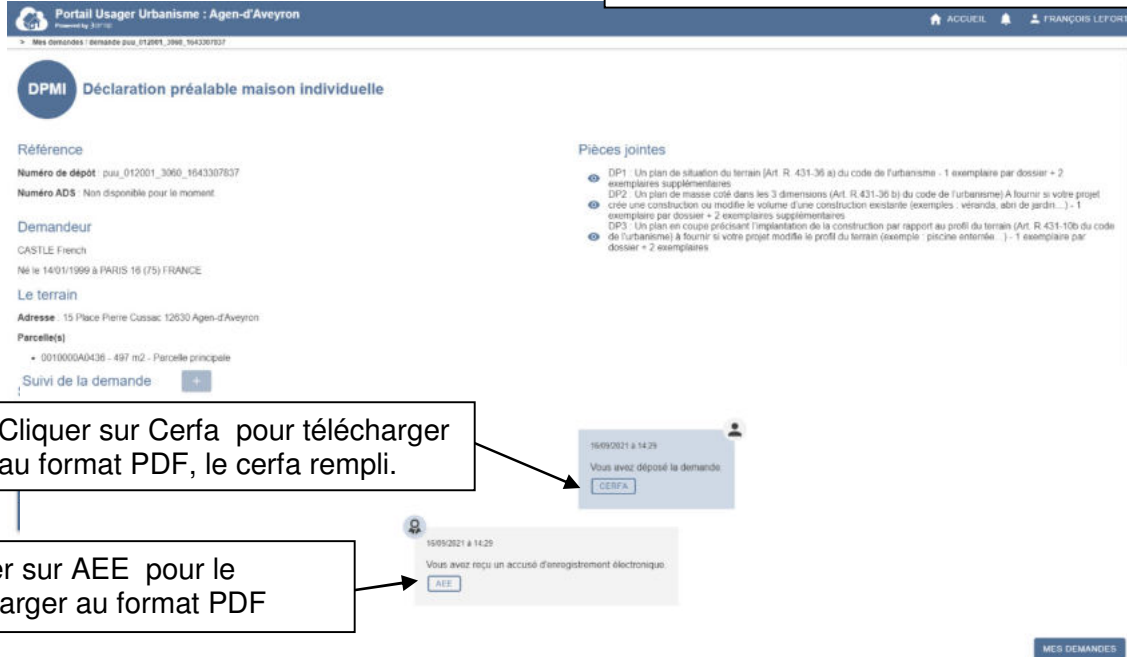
Portail Usager Urbanisme : Agen-d'Aveyron
Powered by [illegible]

ACCUEIL FRANÇOIS LEFORT

> Mes demandes / demande puu_012001_3060_1643307837

DPMI Déclaration préalable maison individuelle

Référence

Numéro de dépôt : puu_012001_3060_1643307837

Numéro ADS : Non disponible pour le moment

Demandeur

CASTLE French

Né le 14/01/1999 à PARIS 16 (75) FRANCE

Le terrain

Adresse : 15 Place Pierre Cussac 12630 Agen-d'Aveyron

Parcelle(s)

• 0010000A0436 - 497 m2 - Parcelle principale

Suivi de la demande +

Pièces jointes

DP1 : Un plan de situation du terrain [Art. R. 431-36 a) du code de l'urbanisme - 1 exemplaire par dossier + 2 exemplaires supplémentaires

DP2 : Un plan de masse coté dans les 3 dimensions (Art. R.431-36 b) du code de l'urbanisme) A fournir si votre projet crée une construction ou modifie le volume d'une construction existante (exemples : véranda, abri de jardin...) - 1 exemplaire par dossier + 2 exemplaires supplémentaires

DP3 : Un plan en coupe précisant l'implantation de la construction par rapport au profil du terrain (Art. R.431-10b du code de l'urbanisme) à fournir si votre projet modifie le profil du terrain (exemple : piscine enterrée...) - 1 exemplaire par dossier + 2 exemplaires

Cliquer sur Cerfa pour télécharger au format PDF, le cerfa rempli.

16/09/2021 à 14:29

Vous avez déposé la demande.

CERFA

16/09/2021 à 14:29

Vous avez reçu un accusé d'enregistrement électronique.

AEE

er sur AEE pour le
arger au format PDF

MES DEMANDES